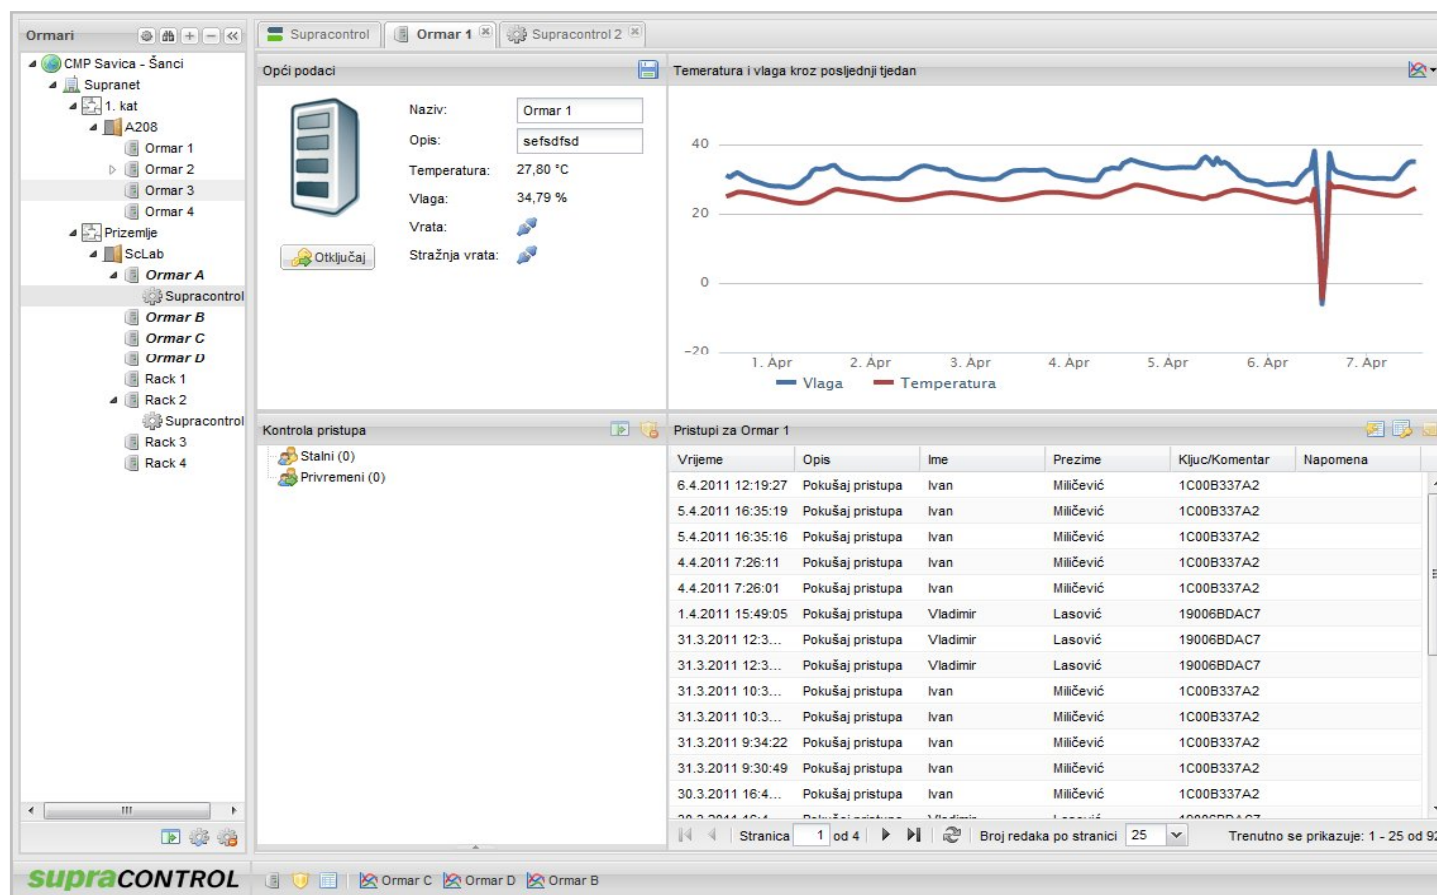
Ormari

CMP Savica - Šanci
Supranet
1. kat
A208
Ormar 1
Ormar 2
Ormar 3
Ormar 4
Prizemlje
ScLab
Ormar A
Supracontrol
Ormar B
Ormar C
Ormar D
Rack 1
Rack 2
Supracontrol
Rack 3
Rack 4

Supracontrol | Ormar 1 | Supracontrol 2

Opći podaci

Naziv: Ormar 1
Opis: sefsdfsd
Temperatura: 27,80 °C
Vlaga: 34,79 %
Vrata:
Stražnja vrata:

Otključaj

Temeratura i vlaga kroz posljednji tjedan

40
20
0
−20
1. Apr 2. Apr 3. Apr 4. Apr 5. Apr 6. Apr 7. Apr
Vlaga Temperatura

Kontrola pristupa
Stalni (0)
Privremeni (0)

Pristupi za Ormar 1

| Vrijeme | Opis | Ime | Prezime | Ključ/Komentar | Napomena |
|---|---|---|---|---|---|
| 6.4.2011 12:19:27 | Pokušaj pristupa | Ivan | Miličević | 1C00B337A2 | |
| 5.4.2011 16:35:19 | Pokušaj pristupa | Ivan | Miličević | 1C00B337A2 | |
| 5.4.2011 16:35:16 | Pokušaj pristupa | Ivan | Miličević | 1C00B337A2 | |
| 4.4.2011 7:26:11 | Pokušaj pristupa | Ivan | Miličević | 1C00B337A2 | |
| 4.4.2011 7:26:01 | Pokušaj pristupa | Ivan | Miličević | 1C00B337A2 | |
| 1.4.2011 15:49:05 | Pokušaj pristupa | Vladimir | Lasović | 19006BDAC7 | |
| 31.3.2011 12:3... | Pokušaj pristupa | Vladimir | Lasović | 19006BDAC7 | |
| 31.3.2011 12:3... | Pokušaj pristupa | Vladimir | Lasović | 19006BDAC7 | |
| 31.3.2011 10:3... | Pokušaj pristupa | Ivan | Miličević | 1C00B337A2 | |
| 31.3.2011 10:3... | Pokušaj pristupa | Ivan | Miličević | 1C00B337A2 | |
| 31.3.2011 9:34:22 | Pokušaj pristupa | Ivan | Miličević | 1C00B337A2 | |
| 31.3.2011 9:30:49 | Pokušaj pristupa | Ivan | Miličević | 1C00B337A2 | |
| 30.3.2011 16:4... | Pokušaj pristupa | Ivan | Miličević | 1C00B337A2 | |

Stranica 1 od 4 | Broj redaka po stranici 25 | Trenutno se prikazuje: 1 - 25 od 9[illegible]

supraCONTROL | Ormar C | Ormar D | Ormar B